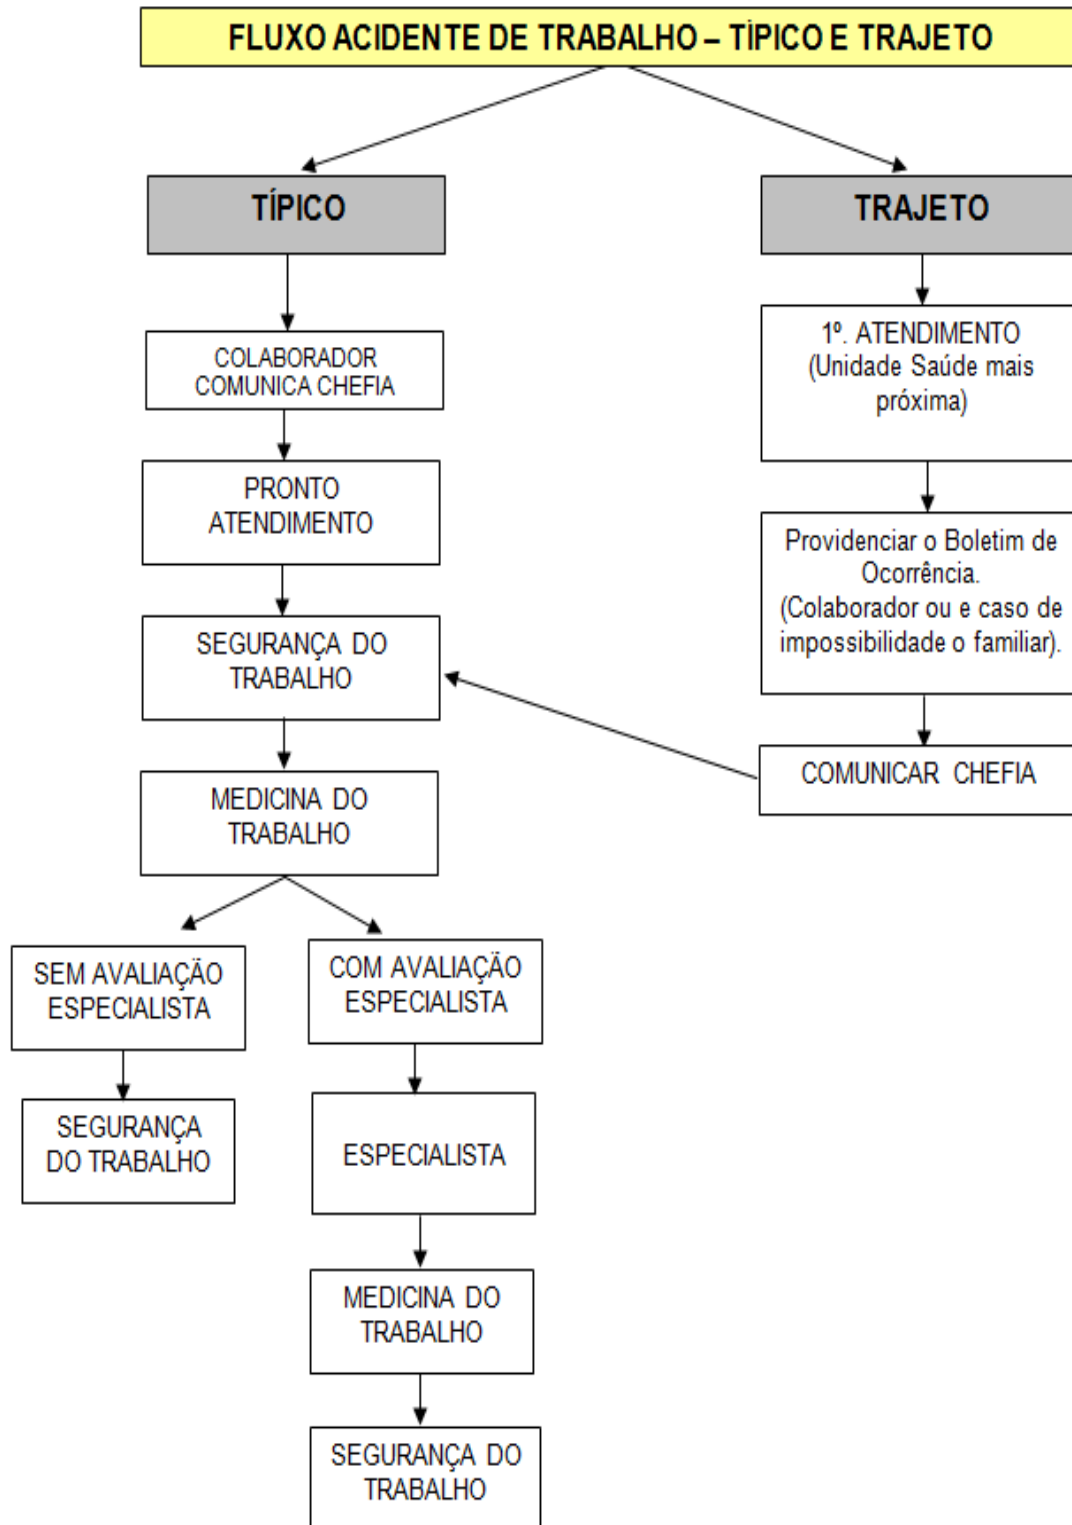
FLUXO ACIDENTE DE TRABALHO – TÍPICO E TRAJETO

TÍPICO

COLABORADOR COMUNICA CHEFIA

PRONTO ATENDIMENTO

SEGURANÇA DO TRABALHO

MEDICINA DO TRABALHO

SEM AVALIAÇÃO ESPECIALISTA

SEGURANÇA DO TRABALHO

COM AVALIAÇÃO ESPECIALISTA

ESPECIALISTA

MEDICINA DO TRABALHO

SEGURANÇA DO TRABALHO

TRAJETO

1º. ATENDIMENTO (Unidade Saúde mais próxima)

Providenciar o Boletim de Ocorrência. (Colaborador ou e caso de impossibilidade o familiar).

COMUNICAR CHEFIA